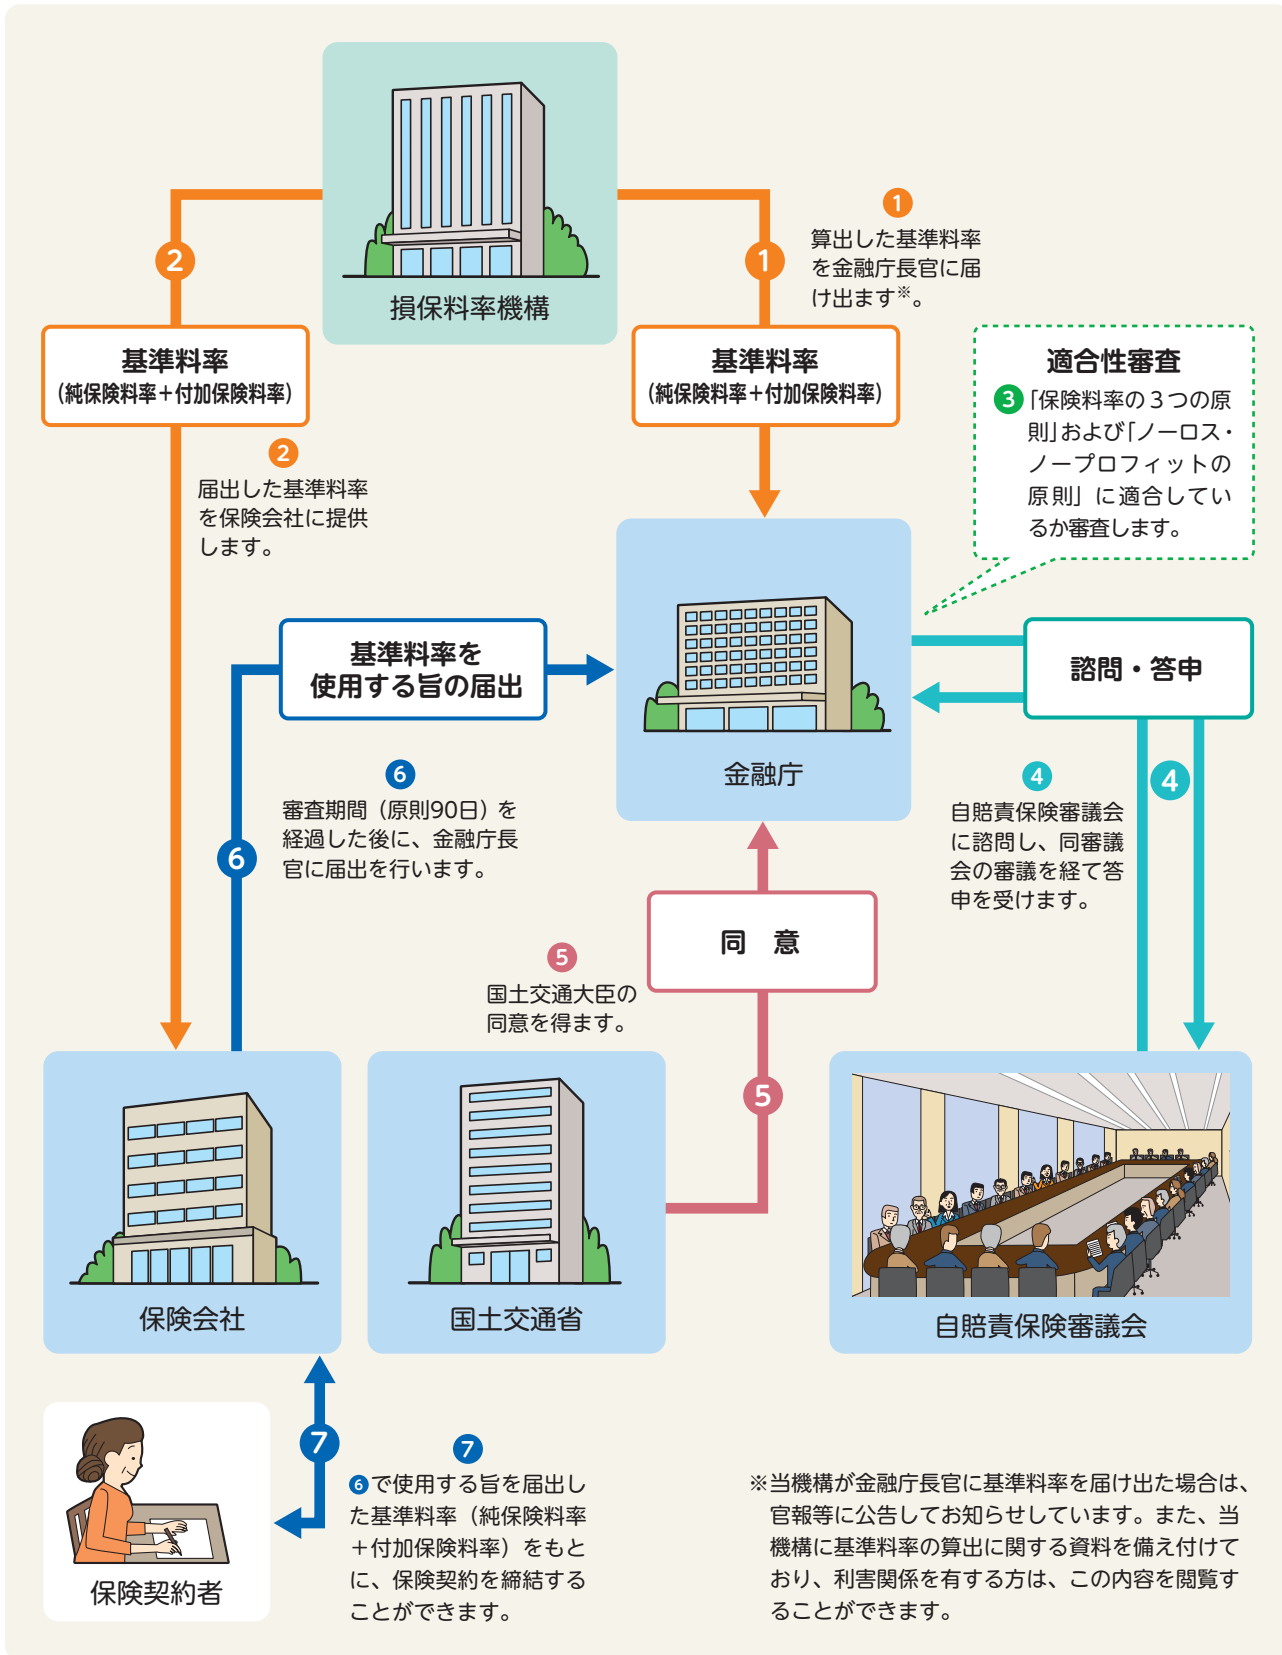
損保料率機構

2

基準料率
（純保険料率＋付加保険料率）

2
届出した基準料率を保険会社に提供します。

1

1
算出した基準料率を金融庁長官に届け出ます※。

基準料率
（純保険料率＋付加保険料率）

適合性審査
3「保険料率の３つの原則」および「ノーロス・ノープロフィットの原則」に適合しているか審査します。

基準料率を使用する旨の届出

金融庁

諮問・答申

4

4
自賠責保険審議会に諮問し、同審議会の審議を経て答申を受けます。

6
審査期間（原則90日）を経過した後に、金融庁長官に届出を行います。

6

同　意

5
国土交通大臣の同意を得ます。

5

保険会社

国土交通省

自賠責保険審議会

保険契約者

7

7
6で使用する旨を届出した基準料率（純保険料率＋付加保険料率）をもとに、保険契約を締結することができます。

※当機構が金融庁長官に基準料率を届け出た場合は、官報等に公告してお知らせしています。また、当機構に基準料率の算出に関する資料を備え付けており、利害関係を有する方は、この内容を閲覧することができます。